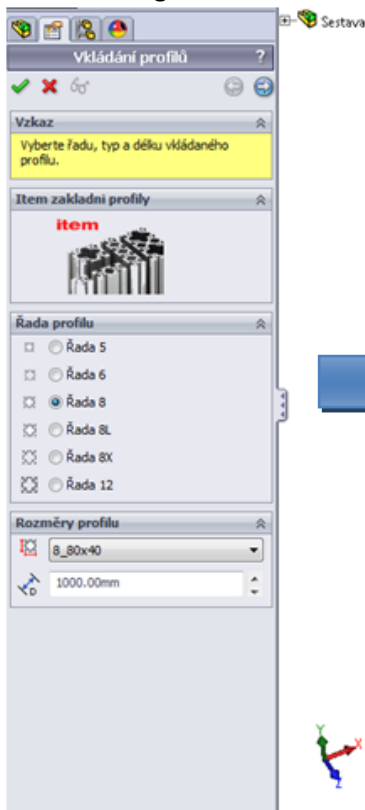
Sestava

Vkládání profilů

?

Vzkaz

Vyberte řadu, typ a délku vkládaného profilu.

Item zakladni profily

item

Řada profilu

Řada 5

Řada 6

Řada 8

Řada 8L

Řada 8X

Řada 12

Rozměry profilu

8_80x40

1000.00mm

Y

X

Z